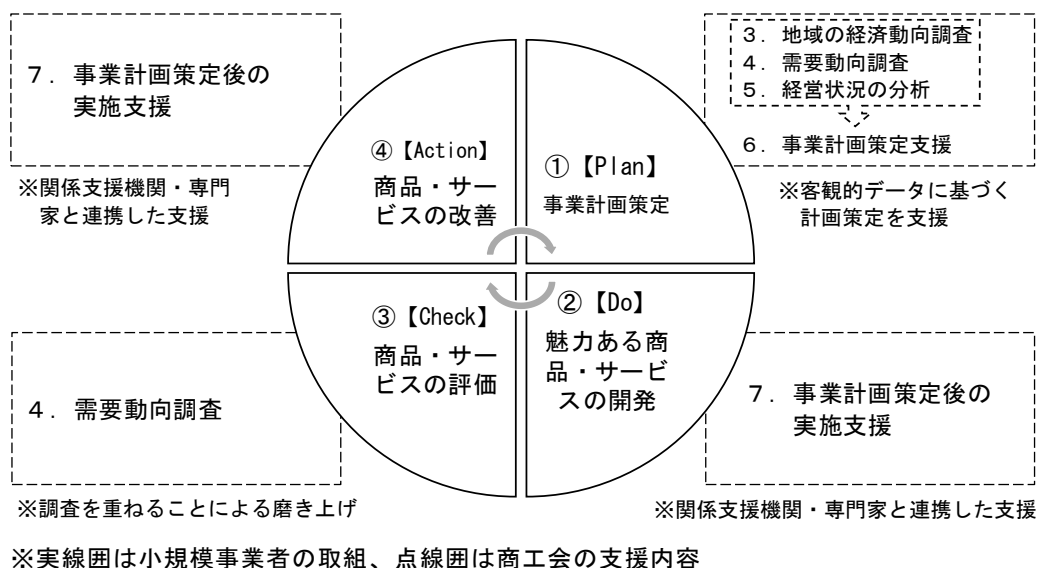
７．事業計画策定後の実施支援

※関係支援機関・専門家と連携した支援

３．地域の経済動向調査
４．需要動向調査
５．経営状況の分析

６．事業計画策定支援

※客観的データに基づく計画策定を支援

④【Action】
商品・サービスの改善

①【Plan】
事業計画策定

③【Check】
商品・サービスの評価

②【Do】
魅力ある商品・サービスの開発

４．需要動向調査

※調査を重ねることによる磨き上げ

７．事業計画策定後の実施支援

※関係支援機関・専門家と連携した支援

※実線囲は小規模事業者の取組、点線囲は商工会の支援内容